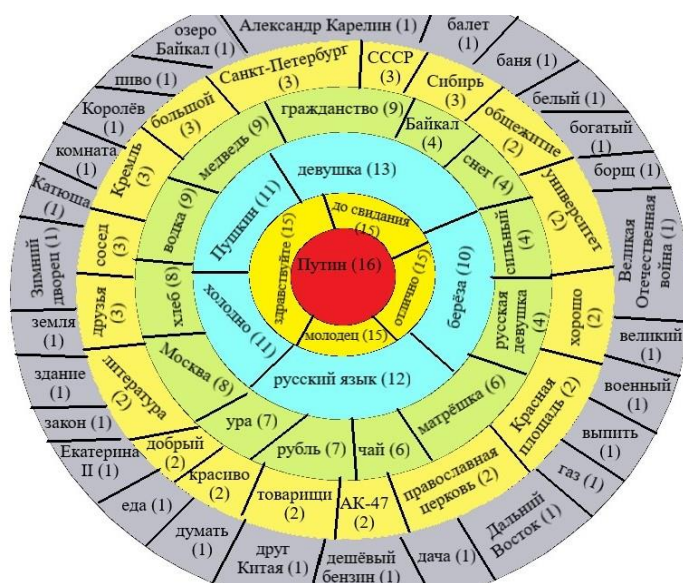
Путин (16)

здравствуйте (15)
до свидания (15)
отлично (15)
молодец (15)

девушка (13)
берёза (10)
русский язык (12)
холодно (11)
Пушкин (11)

гражданство (9)
Байкал (4)
снег (4)
сильный (4)
русская девушка (4)
матрёшка (6)
чай (6)
рубль (7)
ура (7)
Москва (8)
хлеб (8)
водка (9)
медведь (9)

Санкт-Петербург (3)
СССР (3)
Сибирь (3)
общежитие (2)
университет (2)
хорошо (2)
Красная площадь (2)
православная церковь (2)
АК-47 (2)
товарищи (2)
красиво (2)
добрый (2)
литература (2)
друзья (3)
сосед (3)
Кремль (3)
большой (3)

Александр Карелин (1)
балет (1)
баня (1)
белый (1)
богатый (1)
борщ (1)
Великая Отечественная война (1)
великий (1)
военный (1)
выпить (1)
газ (1)
Дальний Восток (1)
дача (1)
дешёвый бензин (1)
друг Китая (1)
думать (1)
еда (1)
Екатерина II (1)
закон (1)
здание (1)
земля (1)
Зимний дворец (1)
Катюша (1)
комната (1)
Королёв (1)
пиво (1)
озеро Байкал (1)